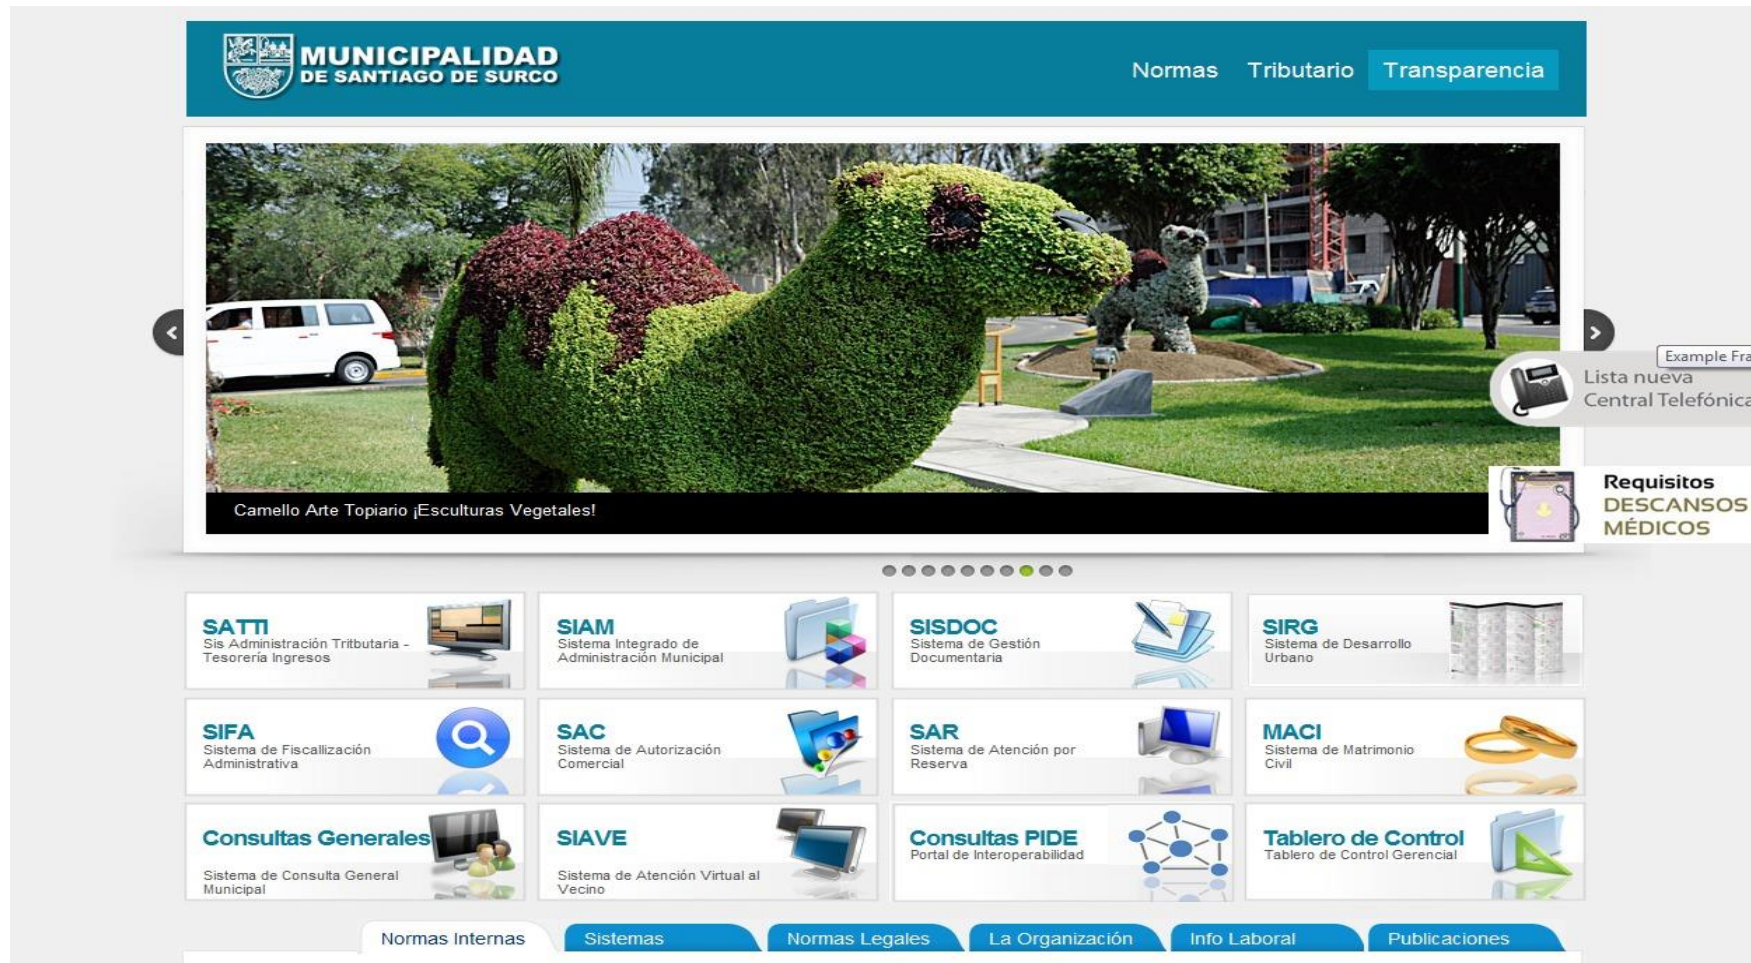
MUNICIPALIDAD DE SANTIAGO DE SURCO

Normas Tributario Transparencia

Camello Arte Topiario ¡Esculturas Vegetales!

Example Fra

Lista nueva Central Telefónica

Requisitos DESCANSOS MÉDICOS

SATTI
Sis Administración Tritbutaria - Tesorería Ingresos

SIAM
Sistema Integrado de Administración Municipal

SISDOC
Sistema de Gestión Documentaria

SIRG
Sistema de Desarrollo Urbano

SIFA
Sistema de Fiscalización Administrativa

SAC
Sistema de Autorización Comercial

SAR
Sistema de Atención por Reserva

MACI
Sistema de Matrimonio Civil

Consultas Generales
Sistema de Consulta General Municipal

SIAVE
Sistema de Atención Virtual al Vecino

Consultas PIDE
Portal de Interoperabilidad

Tablero de Control
Tablero de Control Gerencial

Normas Internas | Sistemas | Normas Legales | La Organización | Info Laboral | Publicaciones